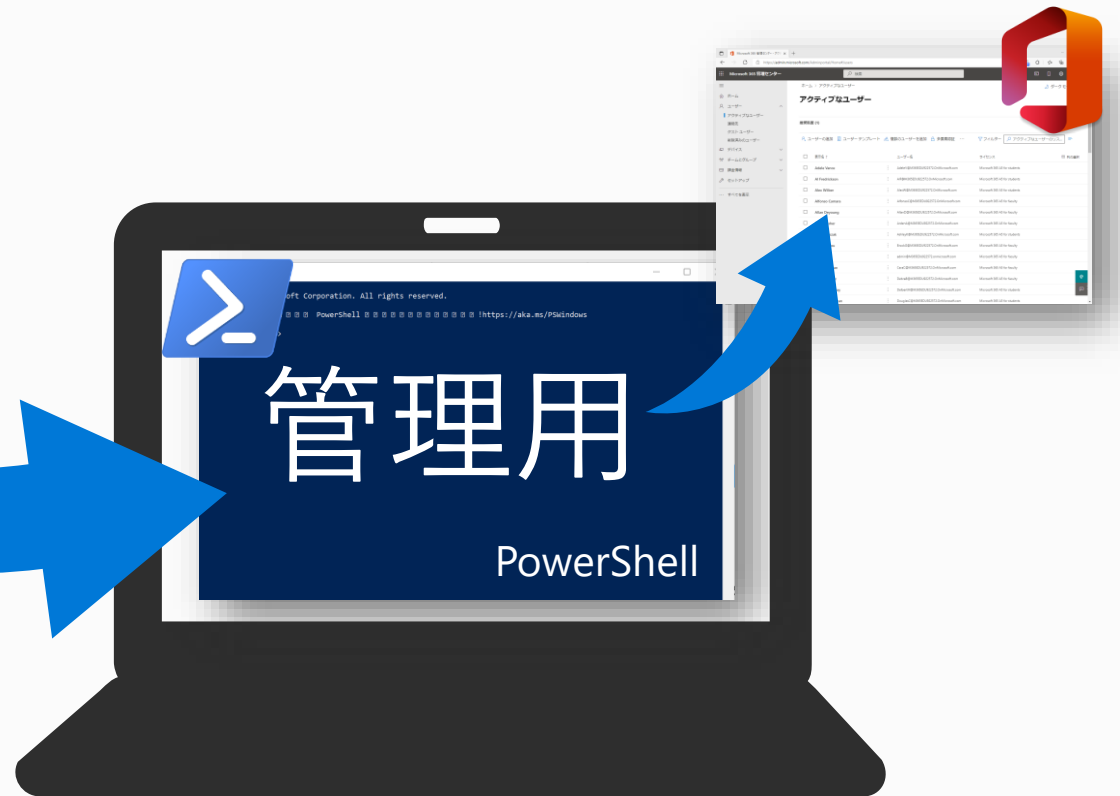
Microsoft 365 管理センター

ホーム / アクティブなユーザー

アクティブなユーザー

ユーザーの追加　ユーザー テンプレート　複数のユーザーを追加　多要素認証

フィルター　アクティブなユーザーを検索

表示名 ↑　ユーザー名　ライセンス

Adele Vance
Ai Fredriksson
Alex Wilber
Allison Gomes
Allan Deyoung

ホーム
ユーザー
アクティブなユーザー
連絡先
ゲスト ユーザー
削除済みのユーザー
デバイス
チームとグループ
課金情報
セットアップ
すべてを表示

oft Corporation. All rights reserved.

PowerShell !https://aka.ms/PSWindows

管理用

PowerShell